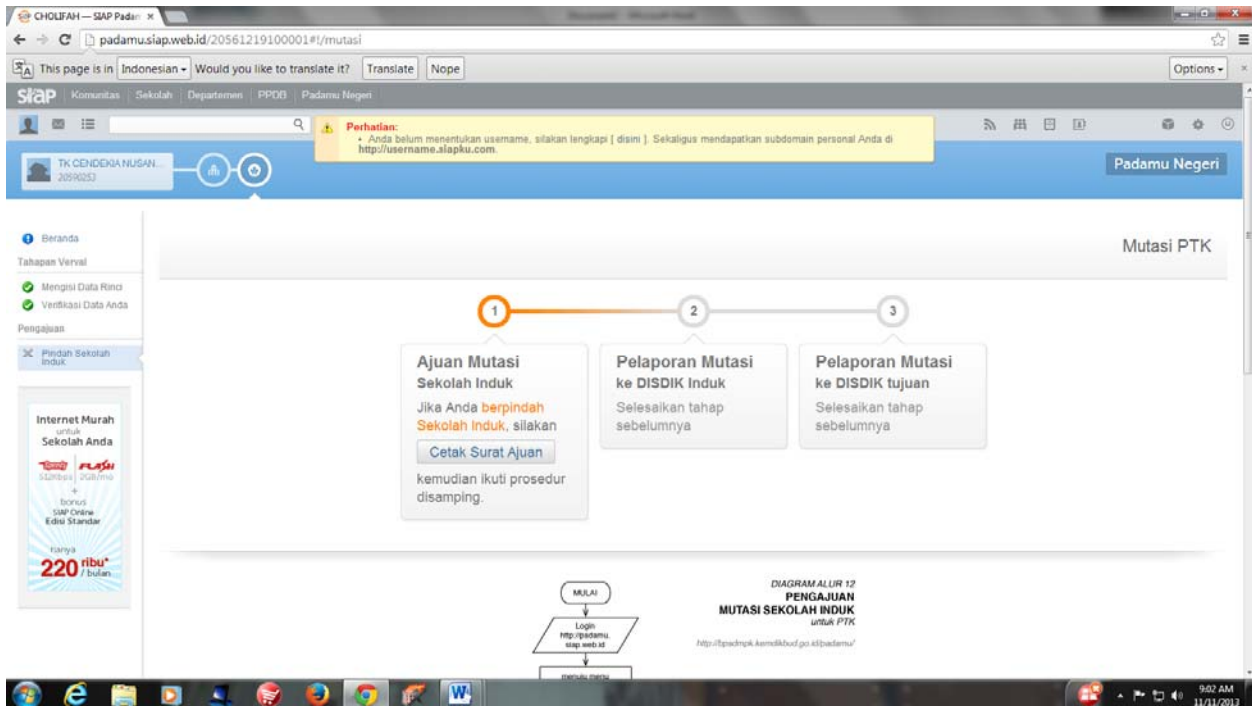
CHOLIFAH — SIAP Padan ×

padamu.siap.web.id/20561219100001#!/mutasi

This page is in Indonesian ▾ Would you like to translate it? Translate Nope Options ▾

siap Komunitas Sekolah Departemen PPDB Padamu Negeri

Perhatian:
• Anda belum menentukan username, silakan lengkapi [ disini ]. Sekaligus mendapatkan subdomain personal Anda di http://username.siapku.com.

TK CENDEKIA NUSAN...
20590253

Padamu Negeri

Beranda
Tahapan Verval
Mengisi Data Rinci
Verifikasi Data Anda
Pengajuan
Pindah Sekolah Induk

Internet Murah untuk Sekolah Anda
512Kbps 2GB/mo
+
bonus
SIAP Online
Edisi Standar
hanya
220 ribu* / bulan

Mutasi PTK

1 2 3

Ajuan Mutasi
Sekolah Induk
Jika Anda berpindah Sekolah Induk, silakan
Cetak Surat Ajuan
kemudian ikuti prosedur disamping.

Pelaporan Mutasi
ke DISDIK Induk
Selesaikan tahap sebelumnya

Pelaporan Mutasi
ke DISDIK tujuan
Selesaikan tahap sebelumnya

MULAI
Login
http://padamu.siap.web.id
menuju menu

DIAGRAM ALUR 12
PENGAJUAN
MUTASI SEKOLAH INDUK
untuk PTK
http://bpsdmpk.kemdikbud.go.id/padamu/

9:02 AM
11/11/2013